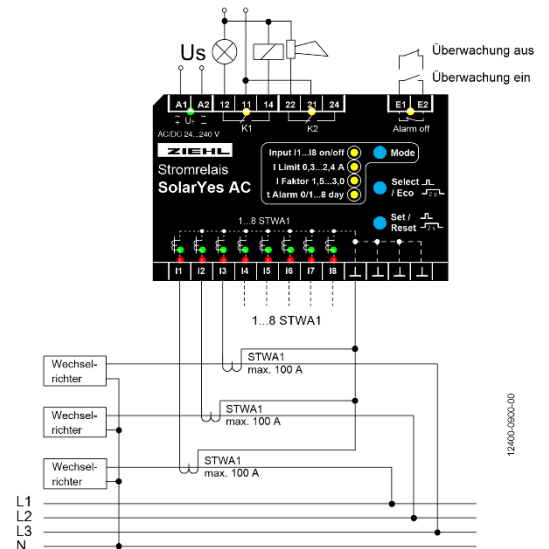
Us

Überwachung aus

Überwachung ein

A1 A2 12 11 14 22 21 24 E1 E2

+ U$_S$ ~

AC/DC 24...240 V

K1 K2

Alarm off

ZIEHL

Stromrelais

SolarYes AC

Input I1...I8 on/off

I Limit 0,3...2,4 A

I Faktor 1,5...3,0

t Alarm 0/1...8 day

Mode

Select / Eco

Set / Reset

1...8 STWA1

I1 I2 I3 I4 I5 I6 I7 I8

1...8 STWA1

Wechselrichter

STWA1
max. 100 A

Wechselrichter

STWA1
max. 100 A

Wechselrichter

STWA1
max. 100 A

12400-0900-00

L1
L2
L3
N